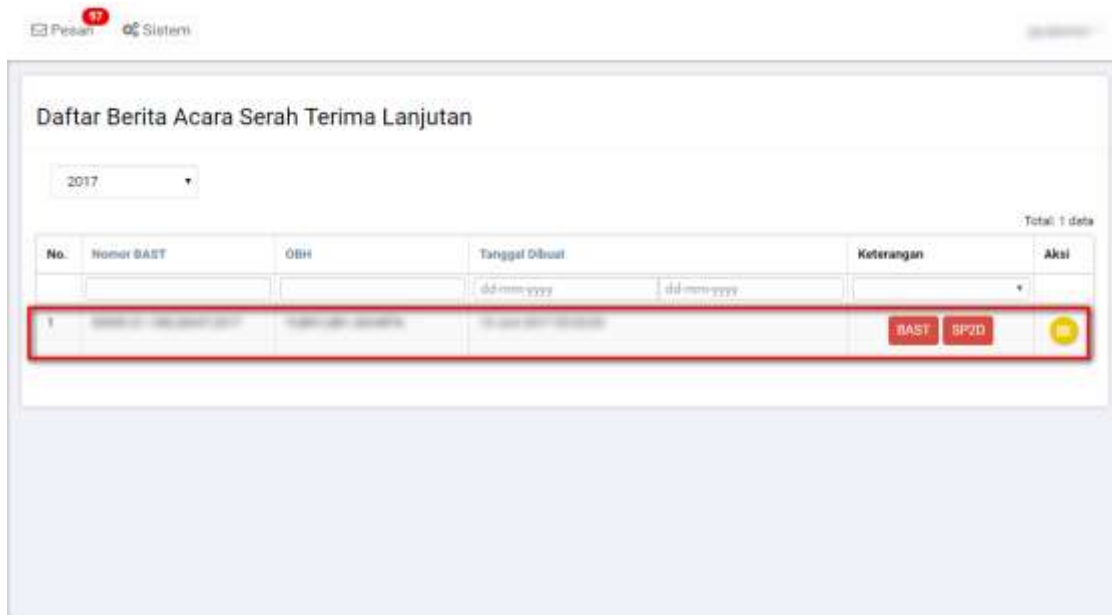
Pesan 57 Sistem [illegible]

Daftar Berita Acara Serah Terima Lanjutan

2017

Total: 1 data

| No. | Nomor BAST | OBH | Tanggal Dibuat | | Keterangan | Aksi |
|---|---|---|---|---|---|---|
| | | | dd-mm-yyyy | dd-mm-yyyy | | |
| 1 | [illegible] | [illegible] | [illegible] | | BAST SP2D | |